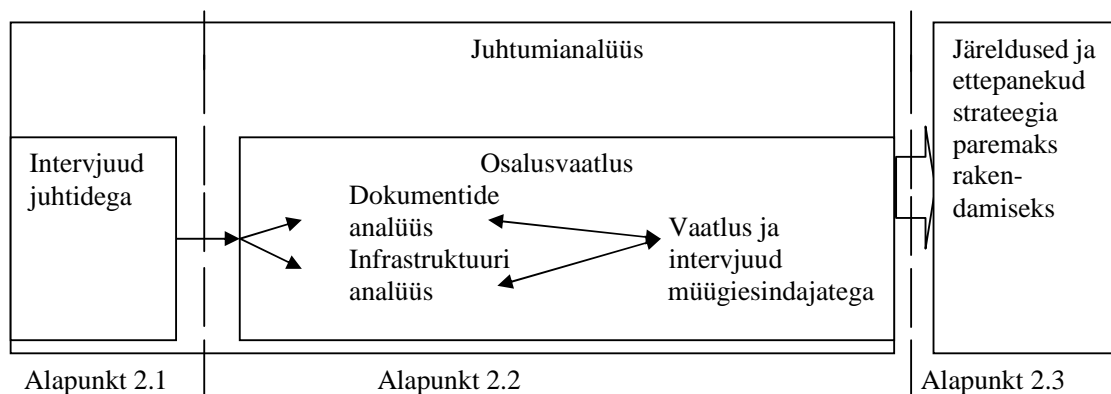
Juhtumianalüüs

Intervjuud juhtidega

Osalusvaatlus

Dokumentide analüüs

Infrastruktuuri analüüs

Vaatlus ja intervjuud müügiesindajatega

Järeldused ja ettepanekud strateegia paremaks rakendamiseks

Alapunkt 2.1

Alapunkt 2.2

Alapunkt 2.3